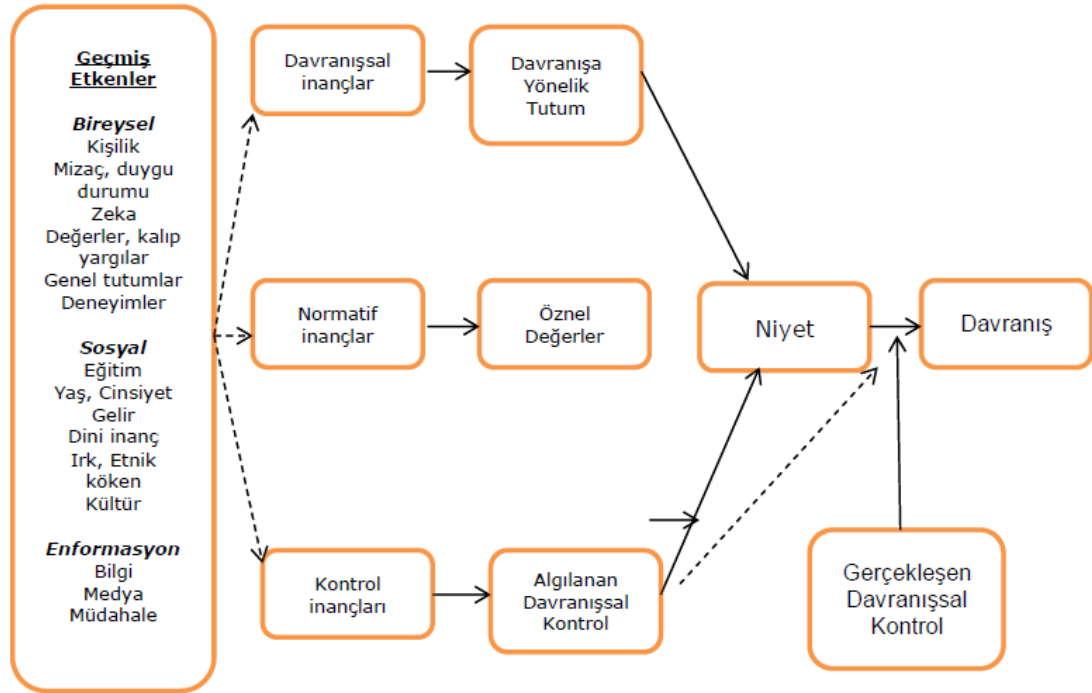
Geçmiş Etkenler

Bireysel
Kişilik
Mizaç, duygu durumu
Zeka
Değerler, kalıp yargılar
Genel tutumlar
Deneyimler

Sosyal
Eğitim
Yaş, Cinsiyet
Gelir
Dini inanç
Irk, Etnik köken
Kültür

Enformasyon
Bilgi
Medya
Müdahale

Davranışsal inançlar

Davranışa Yönelik Tutum

Normatif inançlar

Öznel Değerler

Kontrol inançları

Algılanan Davranışsal Kontrol

Niyet

Davranış

Gerçekleşen Davranışsal Kontrol